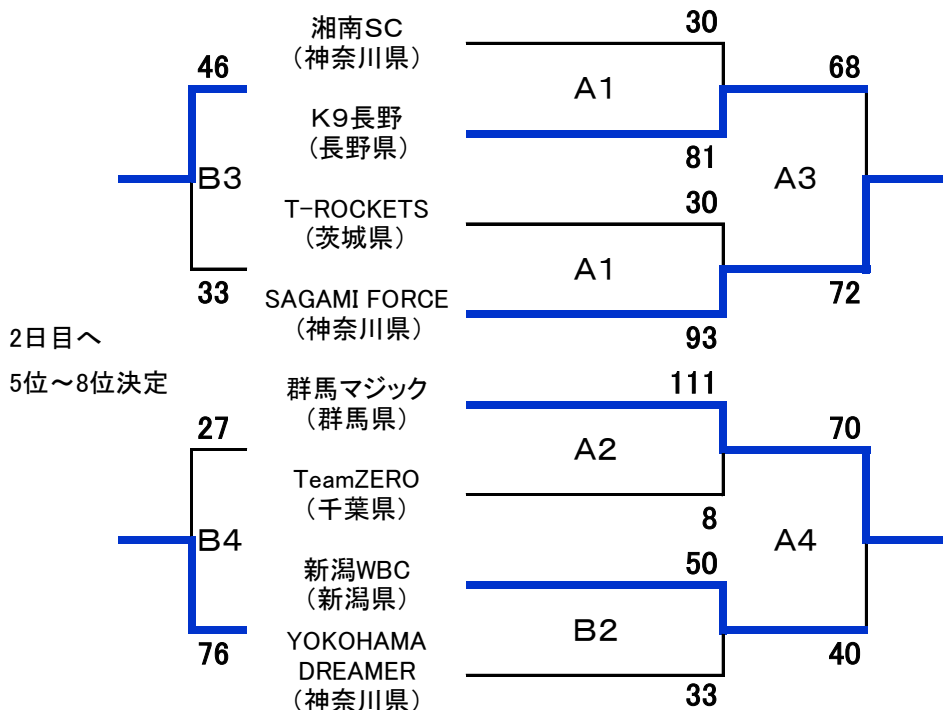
湘南SC
（神奈川県）

K9長野
（長野県）

T-ROCKETS
（茨城県）

SAGAMI FORCE
（神奈川県）

群馬マジック
（群馬県）

TeamZERO
（千葉県）

新潟WBC
（新潟県）

YOKOHAMA DREAMER
（神奈川県）

30
A1
81

30
A1
93

68
A3
72

46
B3
33

2日目へ
5位～8位決定

111
A2
8

50
B2
33

70
A4
40

27
B4
76